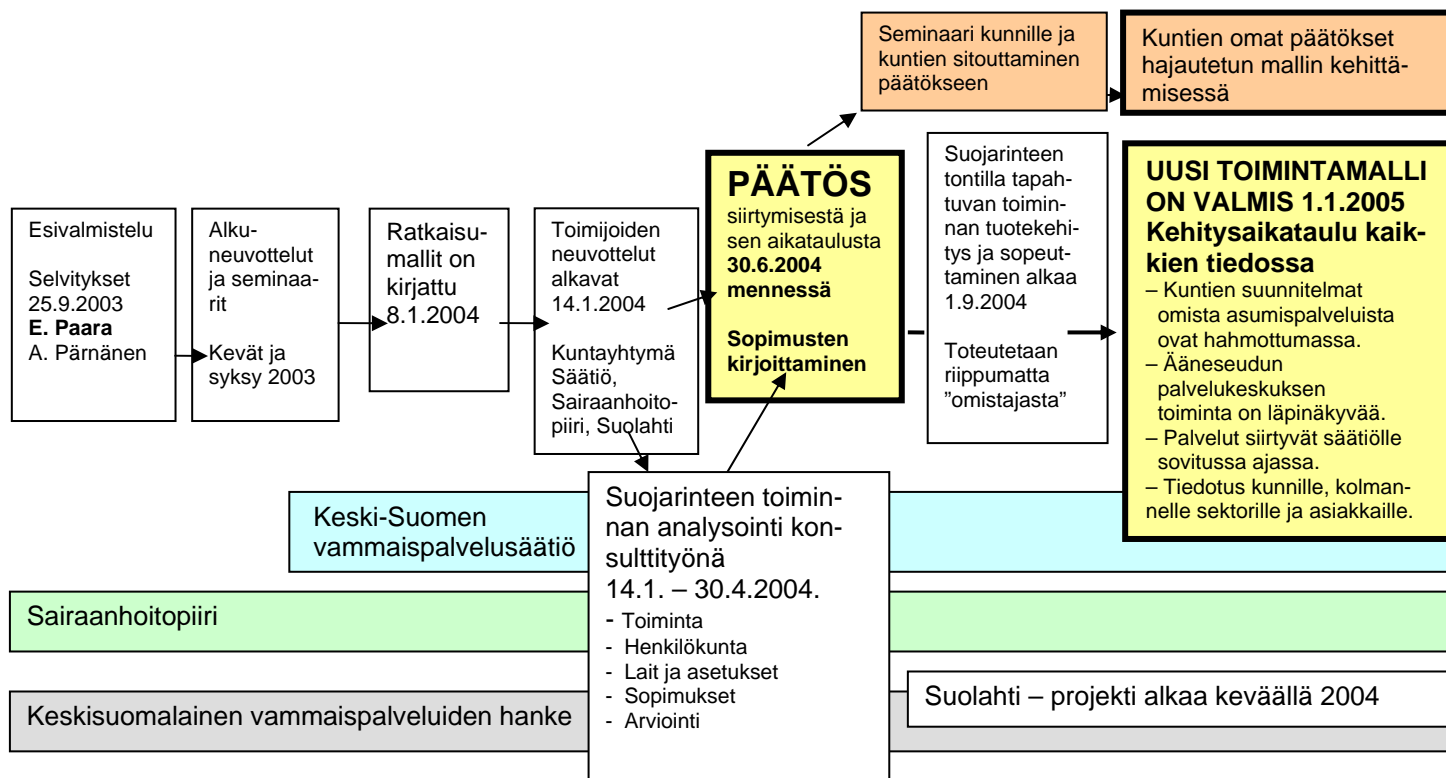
Seminaari kunnille ja kuntien sitouttaminen päätökseen

Kuntien omat päätökset hajautetun mallin kehittämisessä

Esivalmistelu

Selvitykset 25.9.2003
**E. Paara**
A. Pärnänen

Alkuneuvottelut ja seminaarit

Kevät ja syksy 2003

Ratkaisumallit on kirjattu 8.1.2004

Toimijoiden neuvottelut alkavat 14.1.2004

Kuntayhtymä Säätiö, Sairaanhoitopiiri, Suolahti

**PÄÄTÖS**
siirtymisestä ja sen aikataulusta **30.6.2004 mennessä**

**Sopimusten kirjoittaminen**

Suojarinteen tontilla tapahtuvan toiminnan tuotekehitys ja sopeuttaminen alkaa 1.9.2004

Toteutetaan riippumatta "omistajasta"

**UUSI TOIMINTAMALLI ON VALMIS 1.1.2005 Kehitysaikataulu kaikkien tiedossa**
– Kuntien suunnitelmat omista asumispalveluista ovat hahmottumassa.
– Ääneseudun palvelukeskuksen toiminta on läpinäkyvää.
– Palvelut siirtyvät säätiölle sovitussa ajassa.
– Tiedotus kunnille, kolmannelle sektorille ja asiakkaille.

Keski-Suomen vammaispalvelusäätiö

Suojarinteen toiminnan analysointi konsulttityönä
14.1. – 30.4.2004.
- Toiminta
- Henkilökunta
- Lait ja asetukset
- Sopimukset
- Arviointi

Sairaanhoitopiiri

Suolahti – projekti alkaa keväällä 2004

Keskisuomalainen vammaispalveluiden hanke